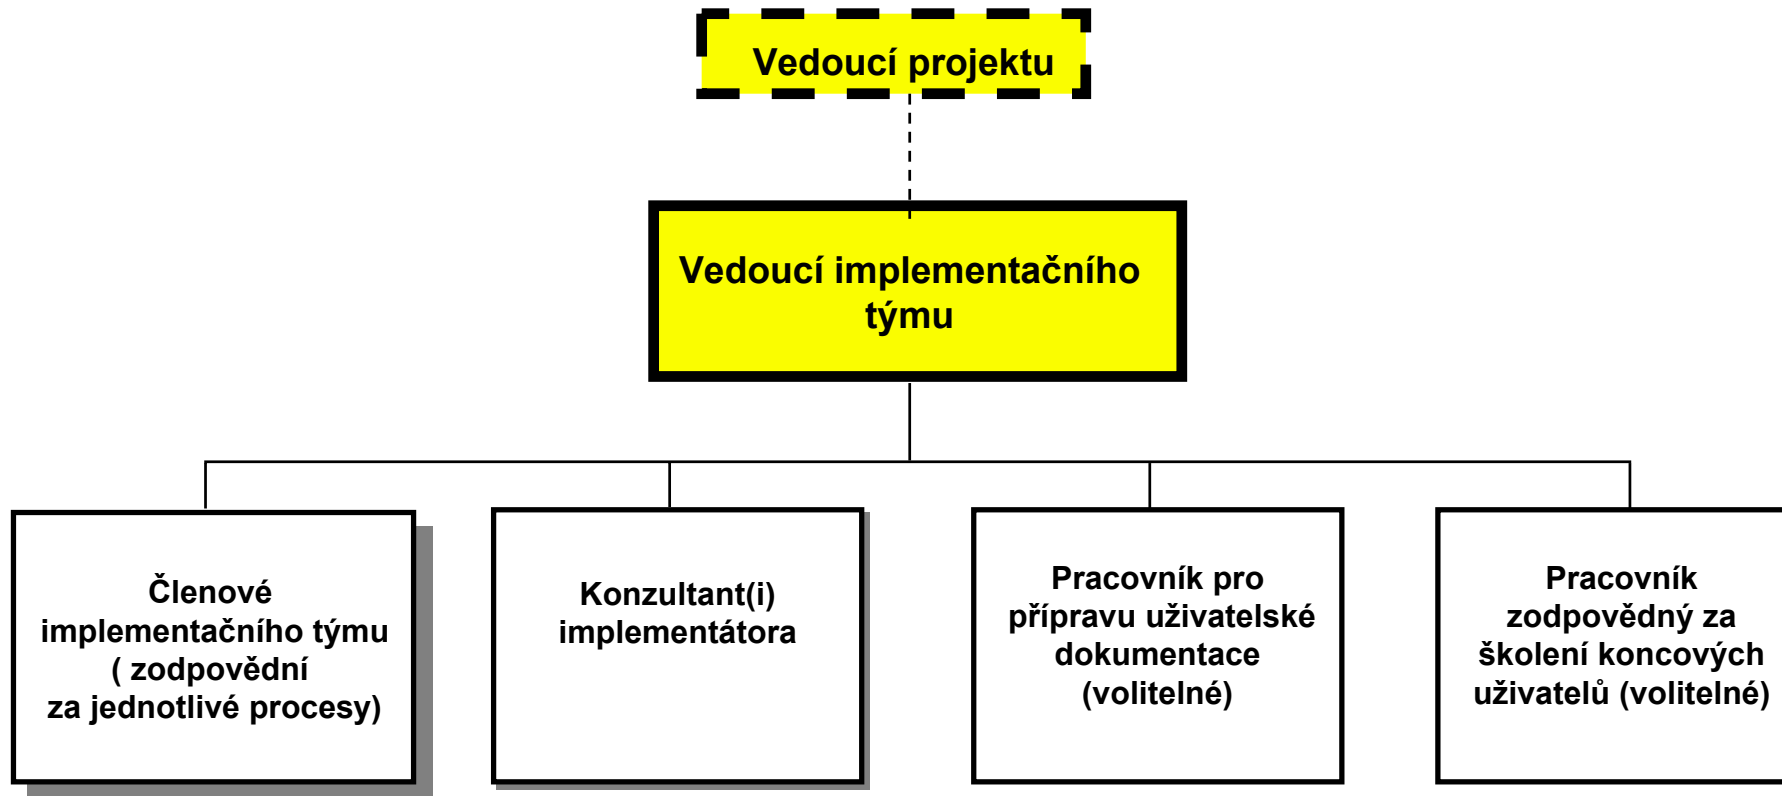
Vedoucí projektu

Vedoucí implementačního týmu

Členové implementačního týmu ( zodpovědní za jednotlivé procesy)

Konzultant(i) implementátora

Pracovník pro přípravu uživatelské dokumentace (volitelné)

Pracovník zodpovědný za školení koncových uživatelů (volitelné)